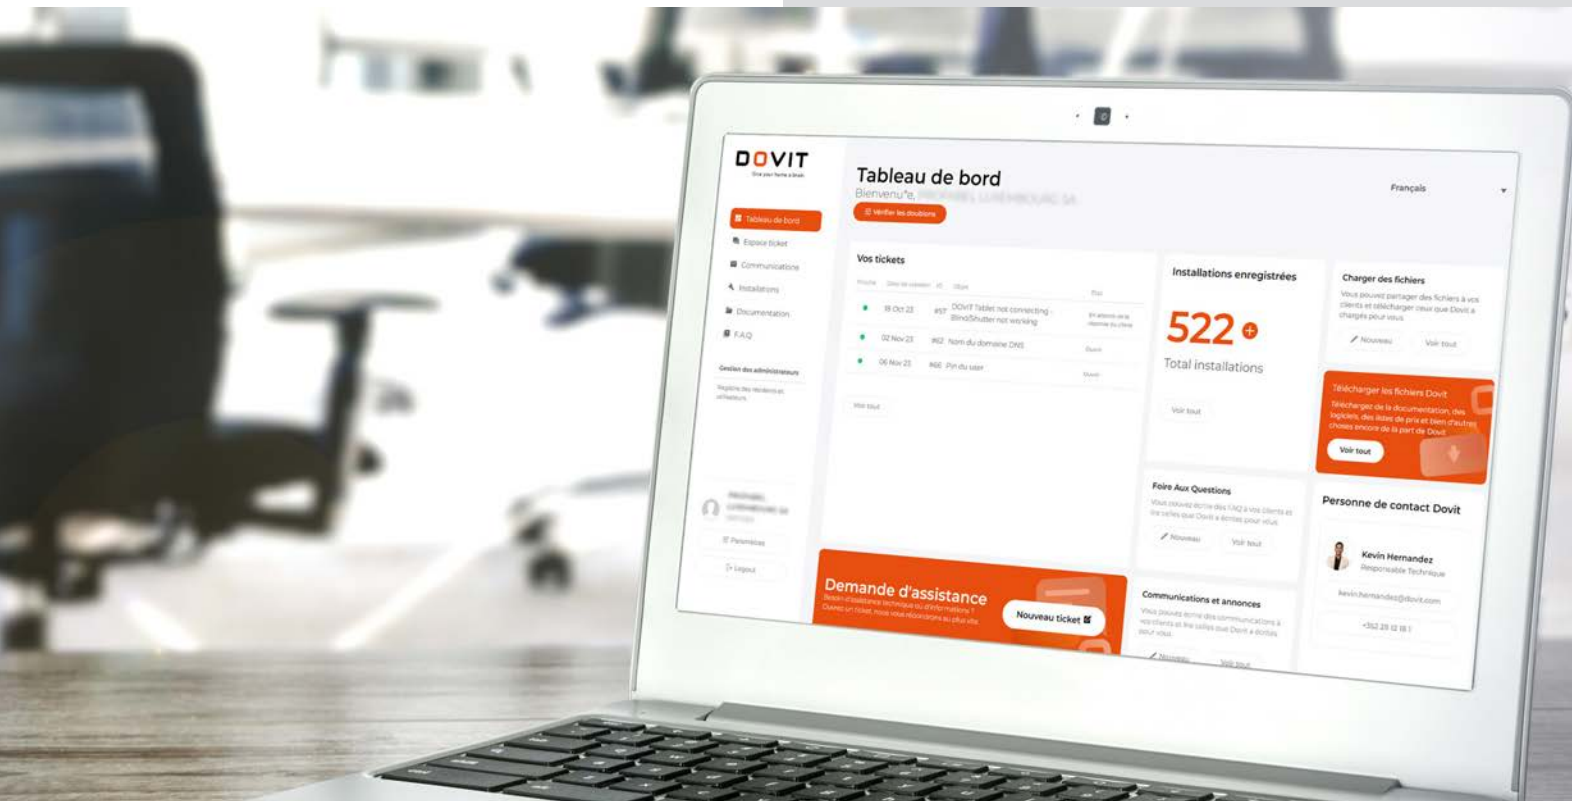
DOVIT
Give your home a brain

Tableau de bord
Bienvenu*e, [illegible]
Vérifier les doublons

Français

Tableau de bord
Espace ticket
Communications
Installations
Documentation
F.A.Q
Gestion des administrateurs
Registre des résidents et utilisateurs

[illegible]
Paramètres
Logout

Vos tickets
| Priorité | Date de création | ID | Objet | État |
|---|---|---|---|---|
| | 18 Oct 23 | #57 | DOVIT Tablet not connecting - Blind/Shutter not working | En attente de la réponse du client |
| | 02 Nov 23 | #62 | Nom du domaine DNS | Ouvert |
| | 06 Nov 23 | #66 | Pin du user | Ouvert |
Voir tout

Installations enregistrées
522
Total installations
Voir tout

Charger des fichiers
Vous pouvez partager des fichiers à vos clients et télécharger ceux que Dovit a chargés pour vous.
Nouveau
Voir tout

Télécharger les fichiers Dovit
Télécharger de la documentation, des logiciels, des listes de prix et bien d'autres choses encore de la part de Dovit
Voir tout

Foire Aux Questions
Vous pouvez écrire des FAQ à vos clients et lire celles que Dovit a écrites pour vous.
Nouveau
Voir tout

Personne de contact Dovit
Kevin Hernandez
Responsable Technique
kevin.hernandez@dovit.com
+352 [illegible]

Demande d'assistance
Besoin d'assistance technique ou d'informations ? Ouvrez un ticket, nous vous répondrons au plus vite.
Nouveau ticket

Communications et annonces
Vous pouvez écrire des communications à vos clients et lire celles que Dovit a écrites pour vous.
Nouveau
Voir tout